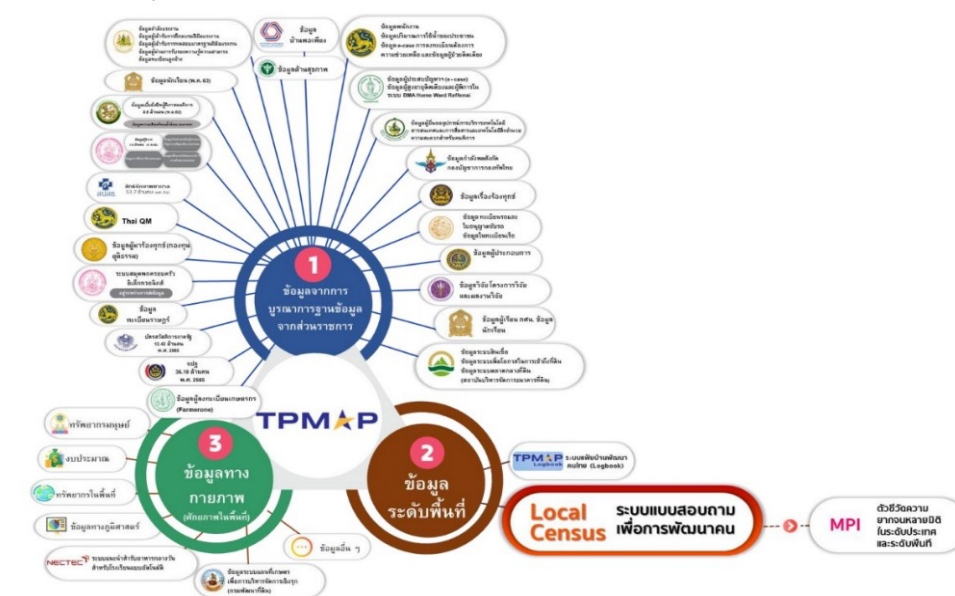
ข้อมูล บ้านพอเพียง

ข้อมูลด้านสุขภาพ

ข้อมูลนักเรียน (พ.ศ. 63)

Thai QM

ข้อมูลผู้พิการ

ข้อมูล ทะเบียนราษฎร์

ข้อมูลผู้ลงทะเบียนเกษตรกร (Farmerone)

1
ข้อมูลจากการ บูรณาการฐานข้อมูล จากส่วนราชการ

ข้อมูลเรื่องร้องทุกข์

ข้อมูลผู้ประกอบการ

ข้อมูลผู้เรียน กศน. ข้อมูลนักเรียน

TPMAP

3
ข้อมูลทาง กายภาพ
(ศักยภาพในพื้นที่)

ทรัพยากรมนุษย์

งบประมาณ

ทรัพยากรในพื้นที่

ข้อมูลทางภูมิศาสตร์

NECTEC

ข้อมูลอื่น ๆ

2
ข้อมูล ระดับพื้นที่

TPMAP Logbook ระบบพัฒนาคนไทย (Logbook)

Local Census ระบบแบบสอบถาม เพื่อการพัฒนาคน

MPI ตัวชี้วัดความยากจนหลายมิติ ในระดับประเทศ และระดับพื้นที่